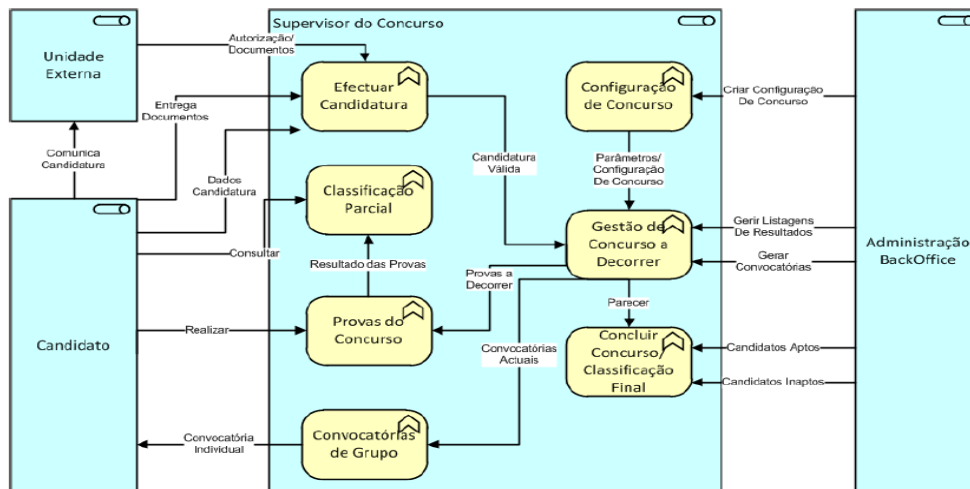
Unidade Externa

Supervisor do Concurso

Autorização/ Documentos

Efectuar Candidatura

Configuração de Concurso

Criar Configuração De Concurso

Entrega Documentos

Comunica Candidatura

Candidatura Válida

Parâmetros/ Configuração De Concurso

Dados Candidatura

Classificação Parcial

Gestão de Concurso a Decorrer

Gerir Listagens De Resultados

Administração BackOffice

Gerar Convocatórias

Consultar

Resultado das Provas

Provas a Decorrer

Parecer

Candidato

Realizar

Provas do Concurso

Concluir Concurso/ Classificação Final

Candidatos Aptos

Convocatórias Actuais

Candidatos Inaptos

Convocatória Individual

Convocatórias de Grupo